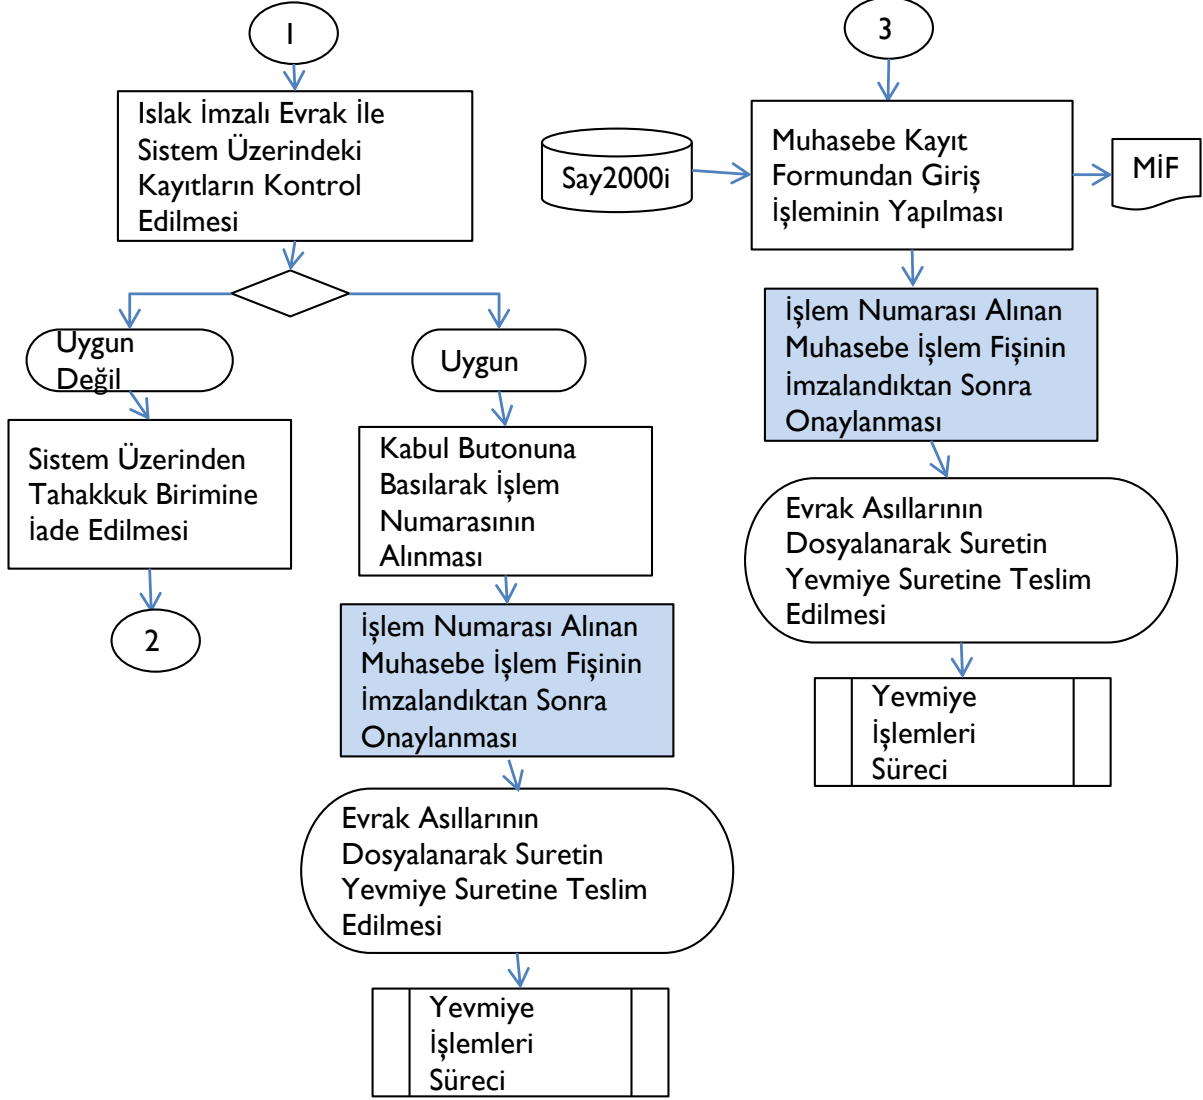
1

Islak İmzalı Evrak İle Sistem Üzerindeki Kayıtların Kontrol Edilmesi

Uygun Değil

Sistem Üzerinden Tahakkuk Birimine İade Edilmesi

2

Uygun

Kabul Butonuna Basılarak İşlem Numarasının Alınması

İşlem Numarası Alınan Muhasebe İşlem Fişinin İmzalandıktan Sonra Onaylanması

Evrak Asıllarının Dosyalanarak Suretin Yevmiye Suretine Teslim Edilmesi

Yevmiye İşlemleri Süreci

3

Say2000i

Muhasebe Kayıt Formundan Giriş İşleminin Yapılması

MİF

İşlem Numarası Alınan Muhasebe İşlem Fişinin İmzalandıktan Sonra Onaylanması

Evrak Asıllarının Dosyalanarak Suretin Yevmiye Suretine Teslim Edilmesi

Yevmiye İşlemleri Süreci